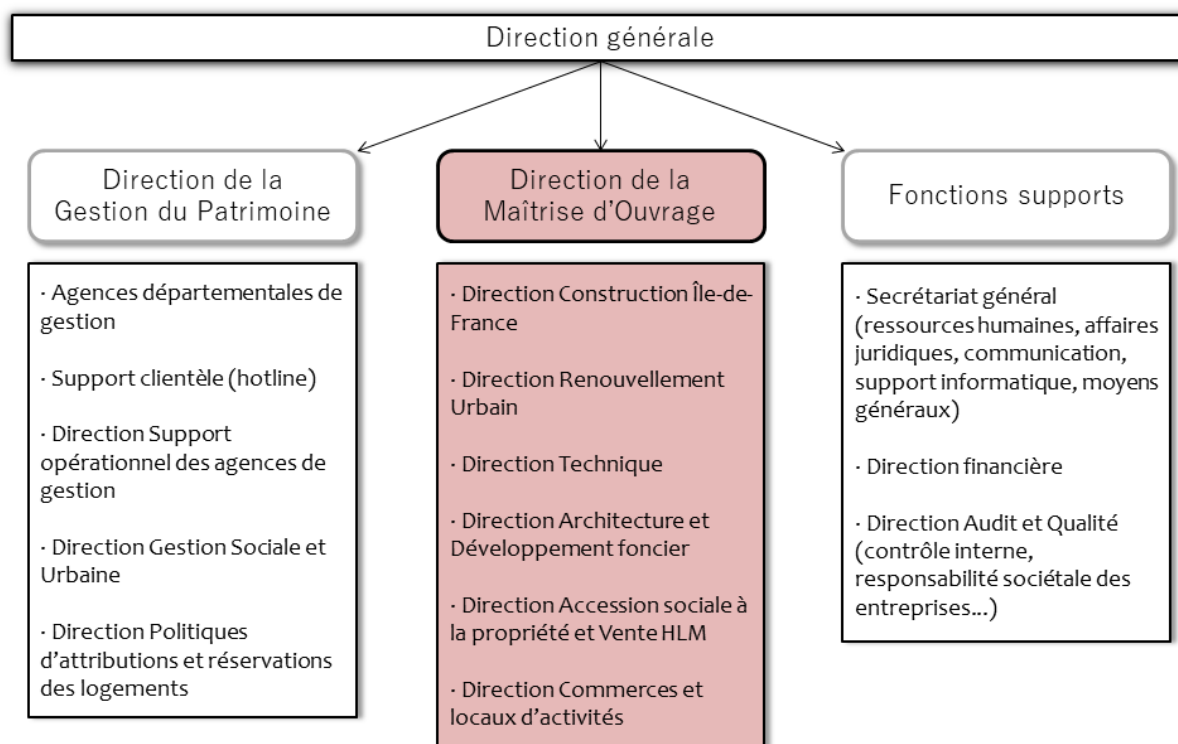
Direction générale

Direction de la Gestion du Patrimoine

Direction de la Maîtrise d'Ouvrage

Fonctions supports

· Agences départementales de gestion

· Support clientèle (hotline)

· Direction Support opérationnel des agences de gestion

· Direction Gestion Sociale et Urbaine

· Direction Politiques d'attributions et réservations des logements

· Direction Construction Île-de-France

· Direction Renouvellement Urbain

· Direction Technique

· Direction Architecture et Développement foncier

· Direction Accession sociale à la propriété et Vente HLM

· Direction Commerces et locaux d'activités

· Secrétariat général (ressources humaines, affaires juridiques, communication, support informatique, moyens généraux)

· Direction financière

· Direction Audit et Qualité (contrôle interne, responsabilité sociétale des entreprises...)